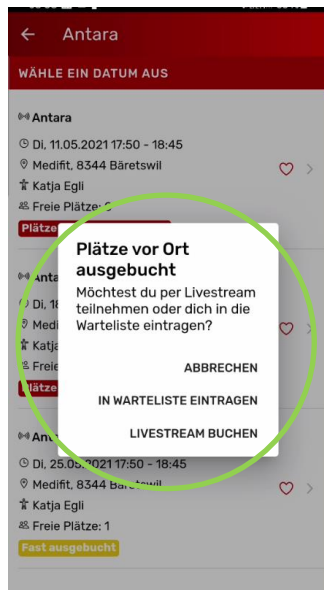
Antara

WÄHLE EIN DATUM AUS

Antara
Di, 11.05.2021 17:50 - 18:45
Medifit, 8344 Bäretswil
Katja Egli
Freie Plätze: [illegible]
Plätze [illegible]

Anta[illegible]
Di, 1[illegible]
Medi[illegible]
Katja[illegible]
Freie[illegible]
Plätze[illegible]

Plätze vor Ort ausgebucht
Möchtest du per Livestream teilnehmen oder dich in die Warteliste eintragen?

ABBRECHEN

IN WARTELISTE EINTRAGEN

LIVESTREAM BUCHEN

An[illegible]
Di, 25.05.2021 17:50 - 18:45
Medifit, 8344 Bäretswil
Katja Egli
Freie Plätze: 1
Fast ausgebucht